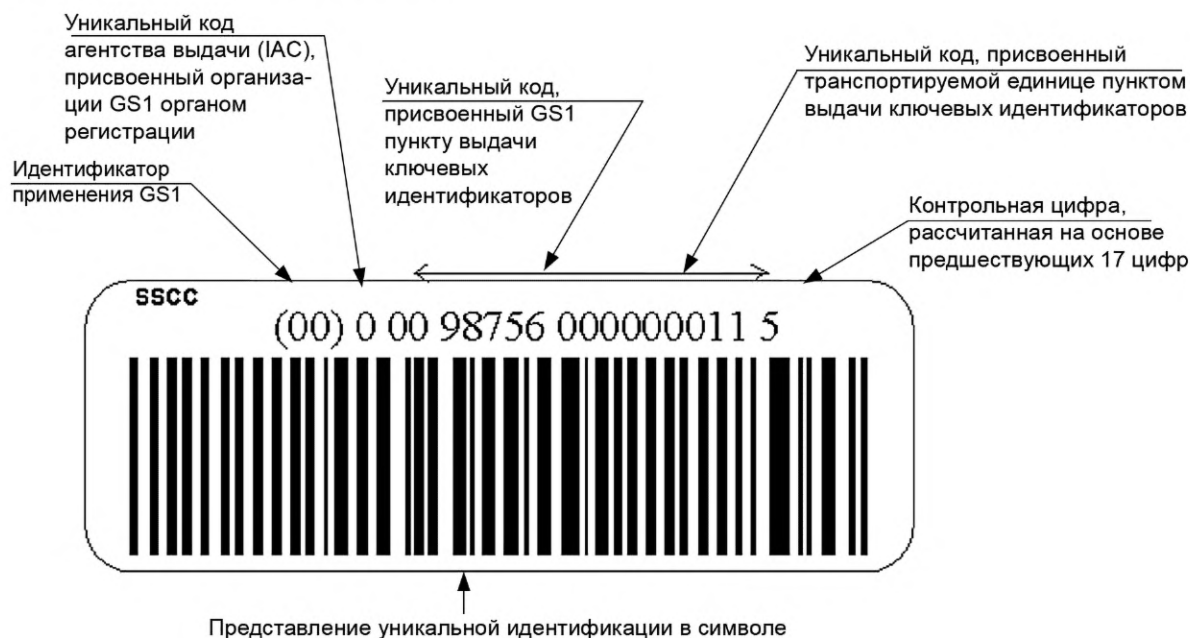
Уникальный код агентства выдачи (IAC), присвоенный организации GS1 органом регистрации

Уникальный код, присвоенный транспортируемой единице пунктом выдачи ключевых идентификаторов

Уникальный код, присвоенный GS1 пункту выдачи ключевых идентификаторов

Идентификатор применения GS1

Контрольная цифра, рассчитанная на основе предшествующих 17 цифр

SSCC

(00) 0 00 98756 000000011 5

Представление уникальной идентификации в символе